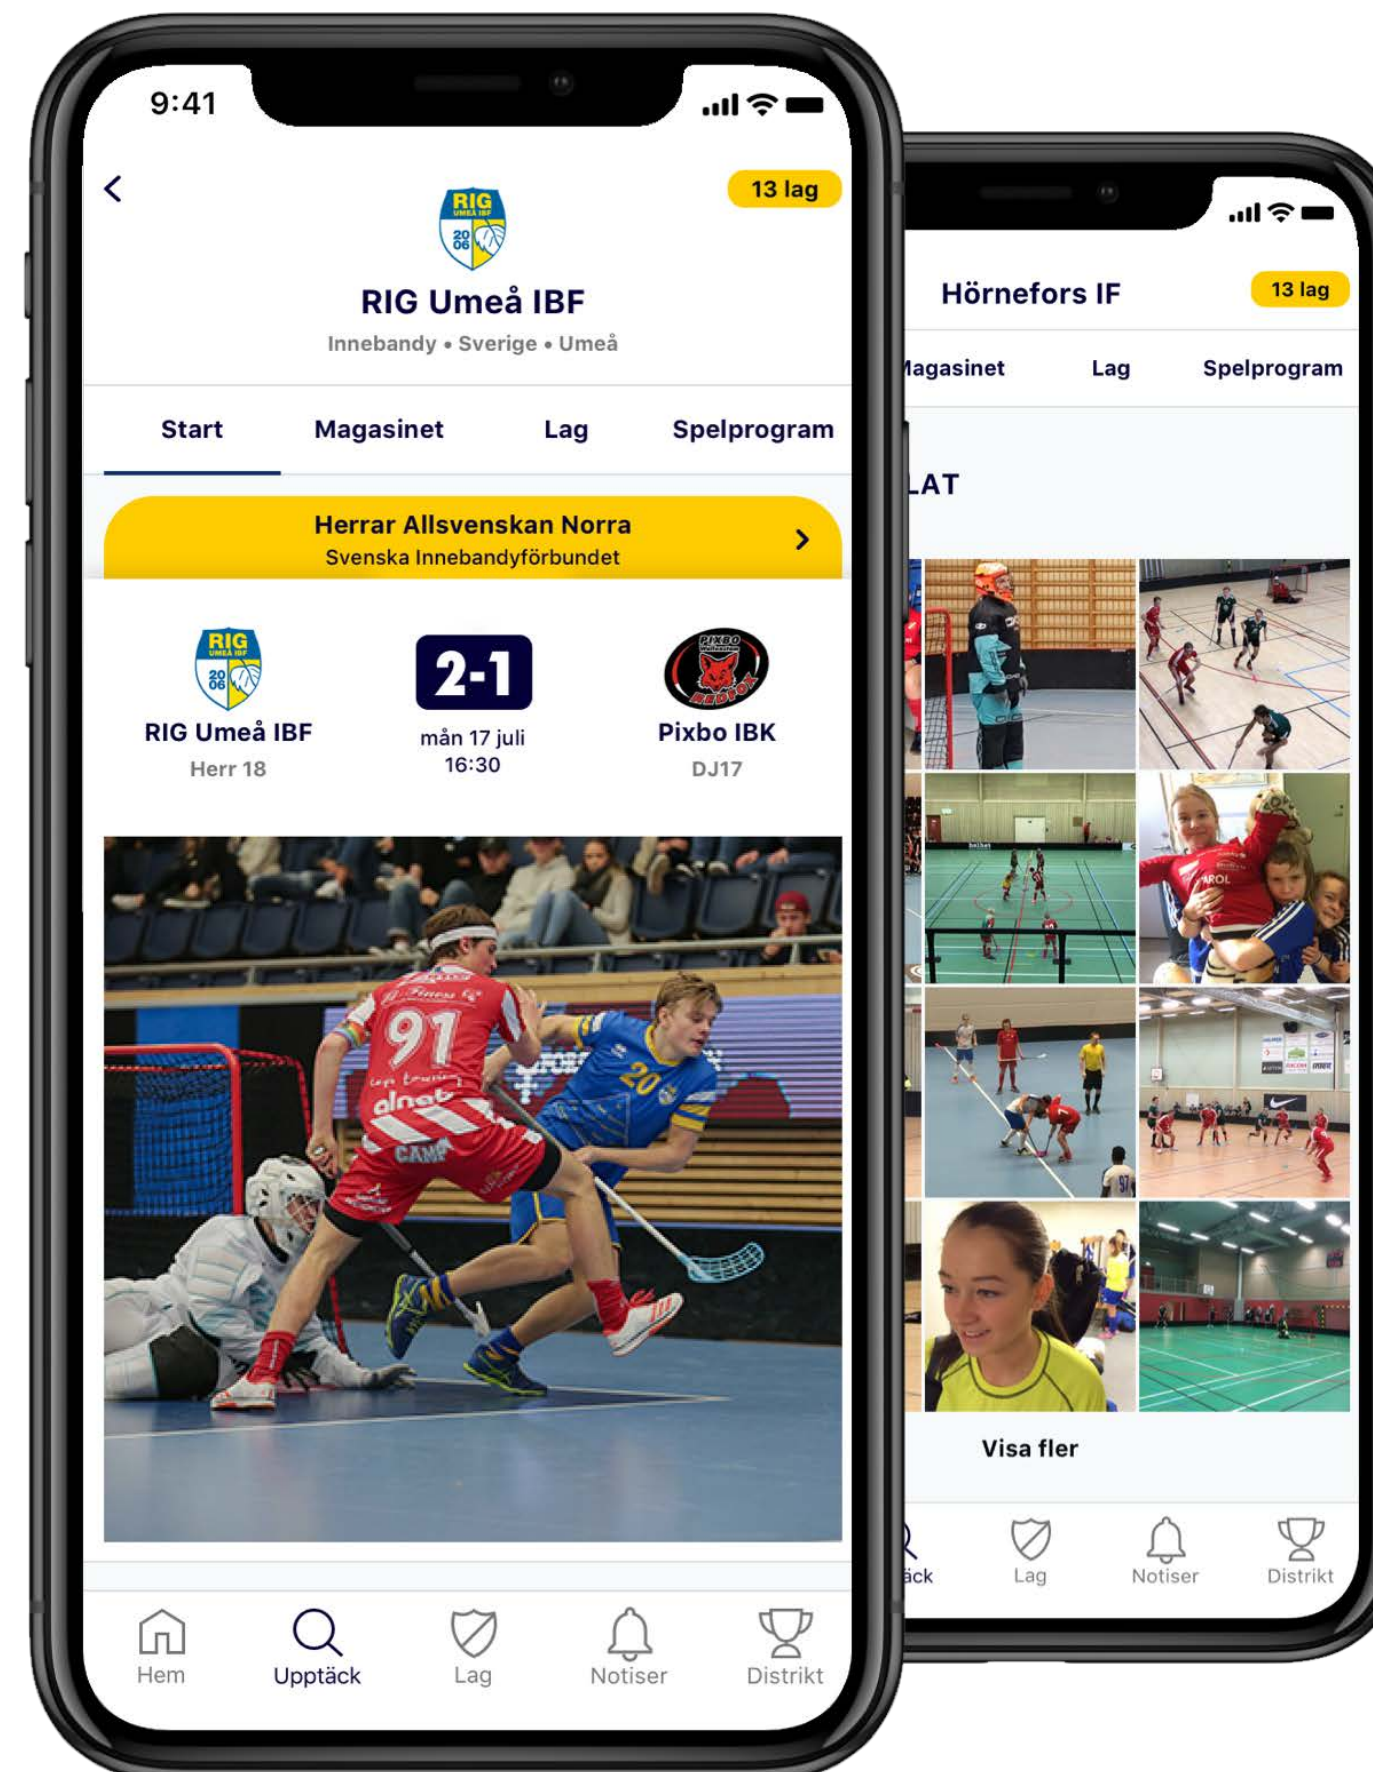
9:41

13 lag

RIG UMEÅ IBF 20 06

RIG Umeå IBF

Innebandy • Sverige • Umeå

Start Magasinet Lag Spelprogram

Herrar Allsvenskan Norra
Svenska Innebandyförbundet

RIG UMEÅ IBF 20 06

RIG Umeå IBF
Herr 18

2-1
mån 17 juli
16:30

PIXBO

Pixbo IBK
DJ17

91

20

Hem Upptäck Lag Notiser Distrikt

Hörnefors IF

13 lag

agasinet Lag Spelprogram

LAT

Visa fler

äck Lag Notiser Distrikt